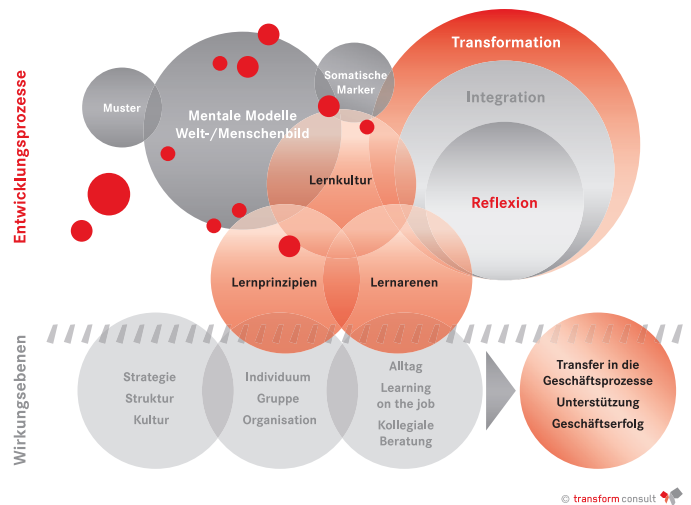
Entwicklungsprozesse

Muster

Mentale Modelle
Welt-/Menschenbild

Somatische Marker

Transformation

Integration

Reflexion

Lernkultur

Lernprinzipien

Lernarenen

Wirkungsebenen

Strategie
Struktur
Kultur

Individuum
Gruppe
Organisation

Alltag
Learning on the job
Kollegiale Beratung

Transfer in die Geschäftsprozesse
Unterstützung
Geschäftserfolg

© transform consult